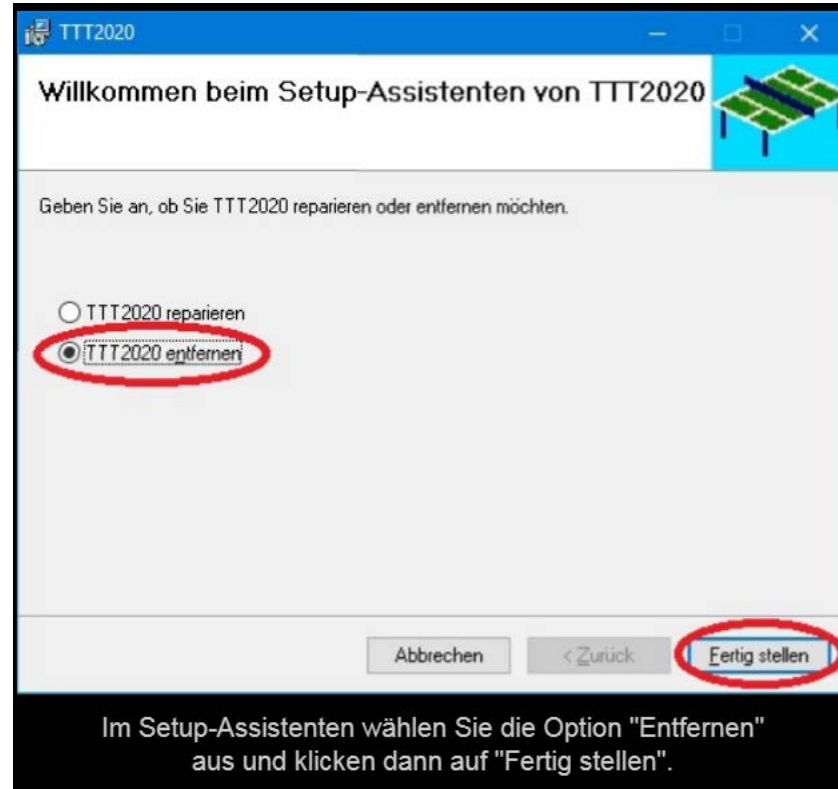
TTT2020

Willkommen beim Setup-Assistenten von TTT2020

Geben Sie an, ob Sie TTT2020 reparieren oder entfernen möchten.

TTT2020 reparieren

TTT2020 entfernen

Abbrechen

< Zurück

Fertig stellen

Im Setup-Assistenten wählen Sie die Option "Entfernen" aus und klicken dann auf "Fertig stellen".